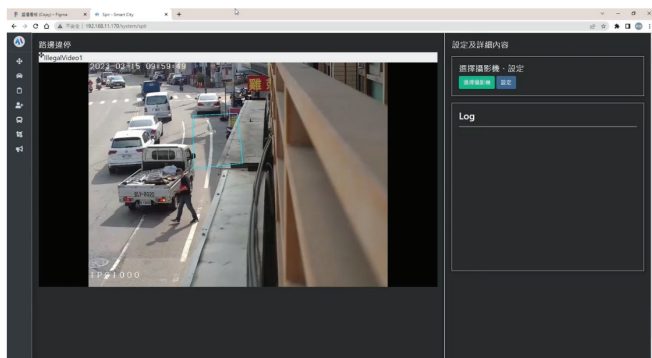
F 違停警報 (Copy) – Figma × Spir – Smart City × +

← → C ⌂ ▲ 不安全 | 192.168.11.170/system/spir

路邊違停

IllegalVideo1

2022-02-15 09:59:49

IP61000

設定及詳細內容

選擇攝影機、設定

選擇攝影機 設定

Log